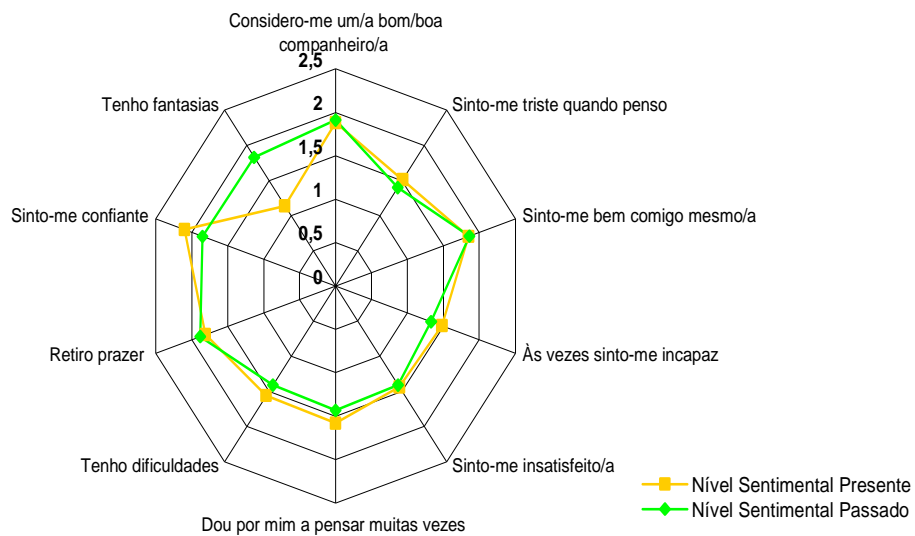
Considero-me um/a bom/boa companheiro/a

2,5

2

1,5

1

0,5

0

Sinto-me triste quando penso

Sinto-me bem comigo mesmo/a

Às vezes sinto-me incapaz

Sinto-me insatisfeito/a

Dou por mim a pensar muitas vezes

Tenho dificuldades

Retiro prazer

Sinto-me confiante

Tenho fantasias

Nível Sentimental Presente

Nível Sentimental Passado